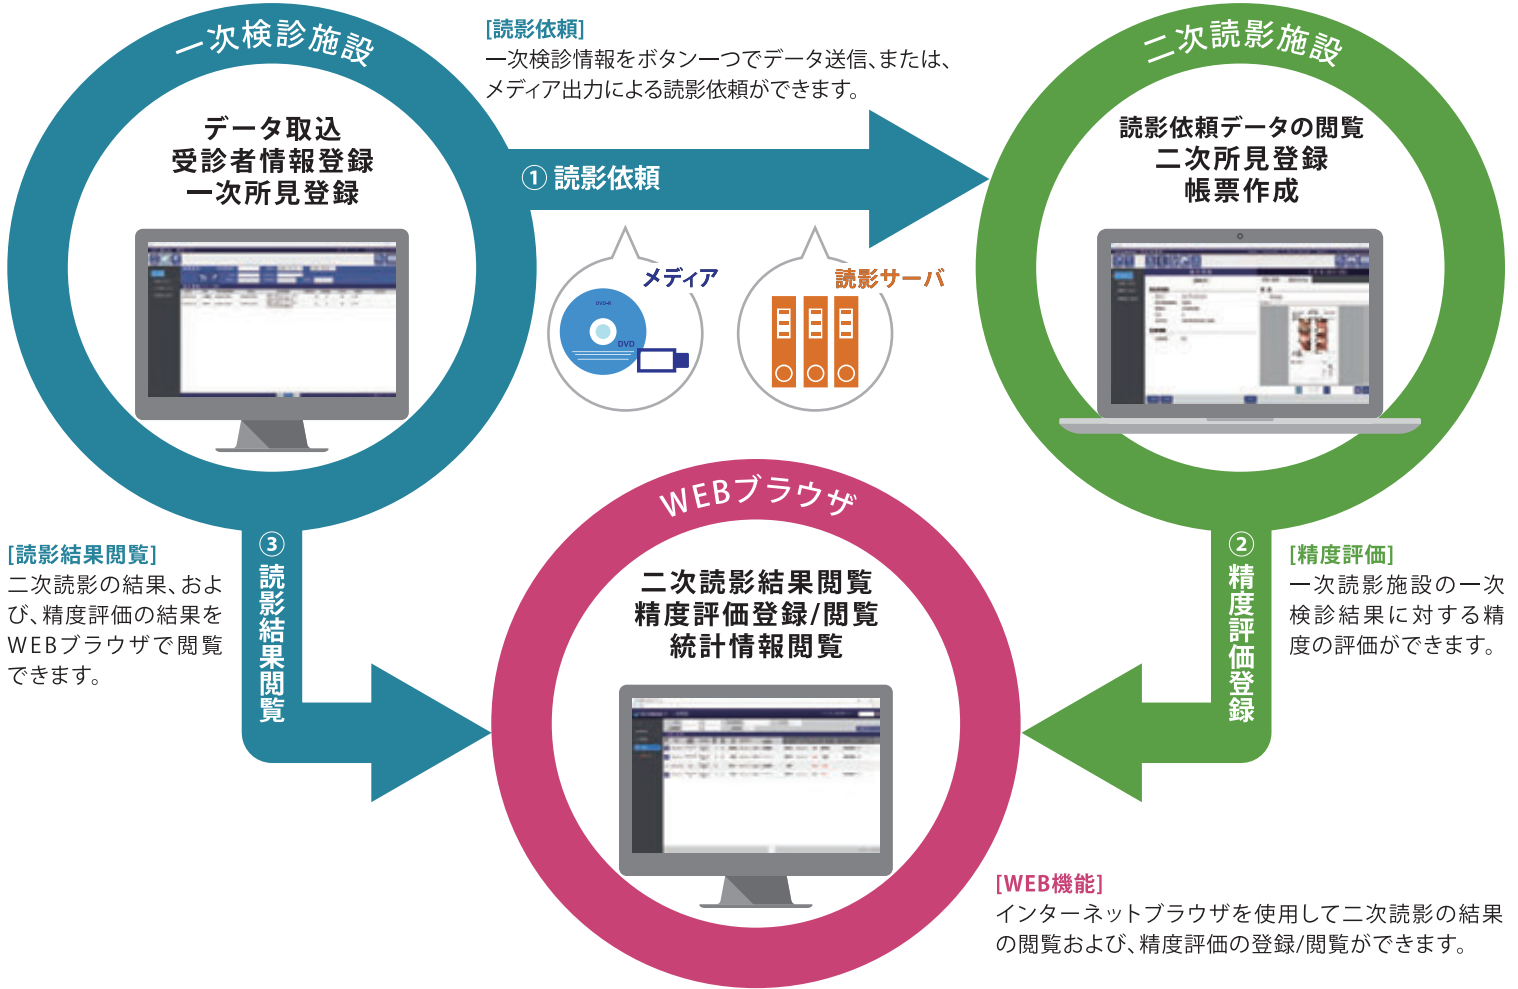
一次検診施設

データ取込
受診者情報登録
一次所見登録

[読影依頼]
一次検診情報をボタン一つでデータ送信、または、メディア出力による読影依頼ができます。

① 読影依頼

メディア

読影サーバ

二次読影施設

読影依頼データの閲覧
二次所見登録
帳票作成

WEBブラウザ

二次読影結果閲覧
精度評価登録/閲覧
統計情報閲覧

[読影結果閲覧]
二次読影の結果、および、精度評価の結果をWEBブラウザで閲覧できます。

③ 読影結果閲覧

② 精度評価登録

[精度評価]
一次読影施設の一次検診結果に対する精度の評価ができます。

[WEB機能]
インターネットブラウザを使用して二次読影の結果の閲覧および、精度評価の登録/閲覧ができます。